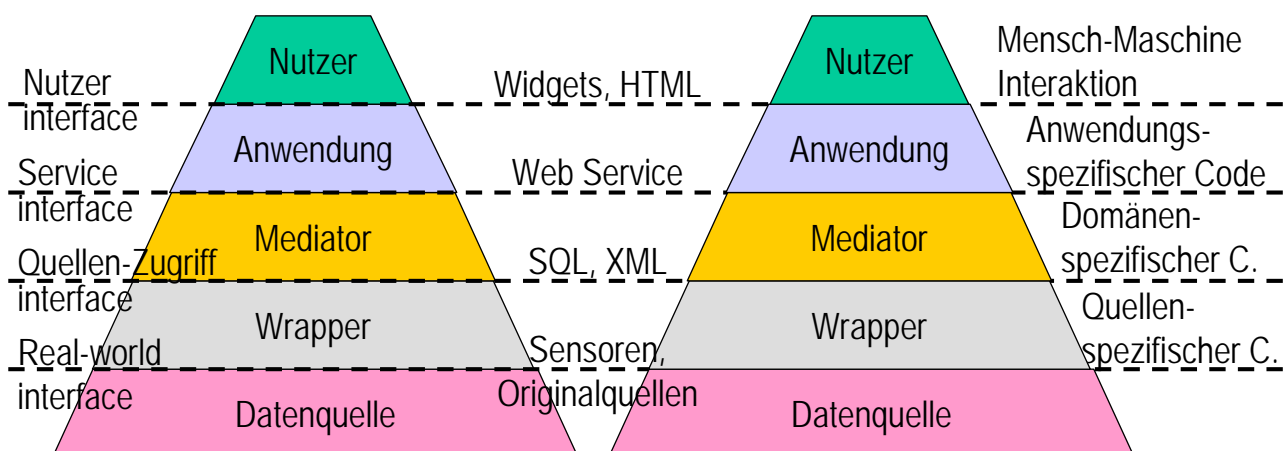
Nutzer interface

Service interface

Quellen-Zugriff interface

Real-world interface

Nutzer

Anwendung

Mediator

Wrapper

Datenquelle

Widgets, HTML

Web Service

SQL, XML

Sensoren, Originalquellen

Nutzer

Anwendung

Mediator

Wrapper

Datenquelle

Mensch-Maschine Interaktion

Anwendungsspezifischer Code

Domänenspezifischer C.

Quellenspezifischer C.